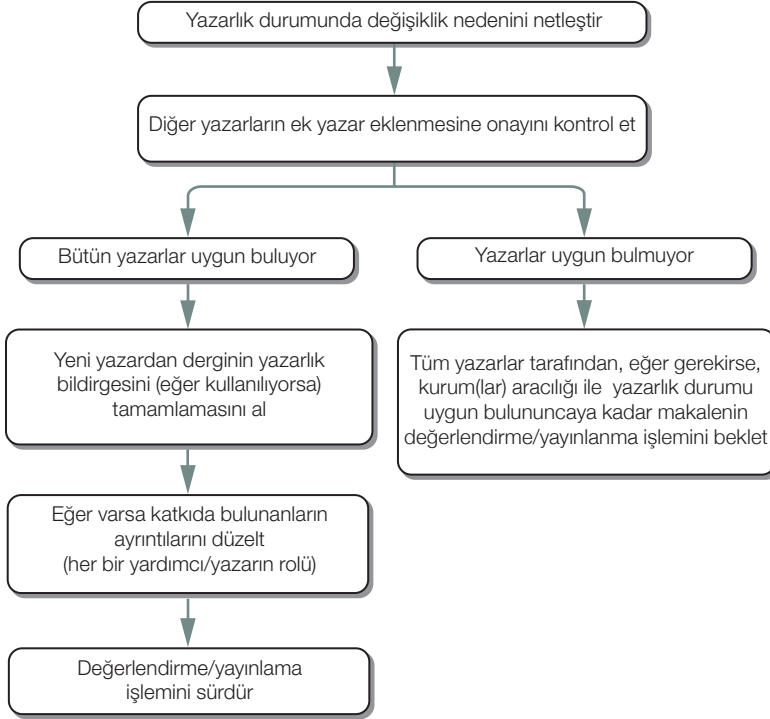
Yazarlık durumunda değişiklik nedenini netleştir

Diğer yazarların ek yazar eklenmesine onayını kontrol et

Bütün yazarlar uygun buluyor

Yazarlar uygun bulmuyor

Yeni yazardan derginin yazarlık bildirgesini (eğer kullanılıyorsa) tamamlamasını al

Tüm yazarlar tarafından, eğer gerekirse, kurum(lar) aracılığı ile yazarlık durumu uygun bulununcaya kadar makalenin değerlendirme/yayınlanma işlemini beklet

Eğer varsa katkıda bulunanların ayrıntılarını düzelt (her bir yardımcı/yazarın rolü)

Değerlendirme/yayınlama işlemini sürdür